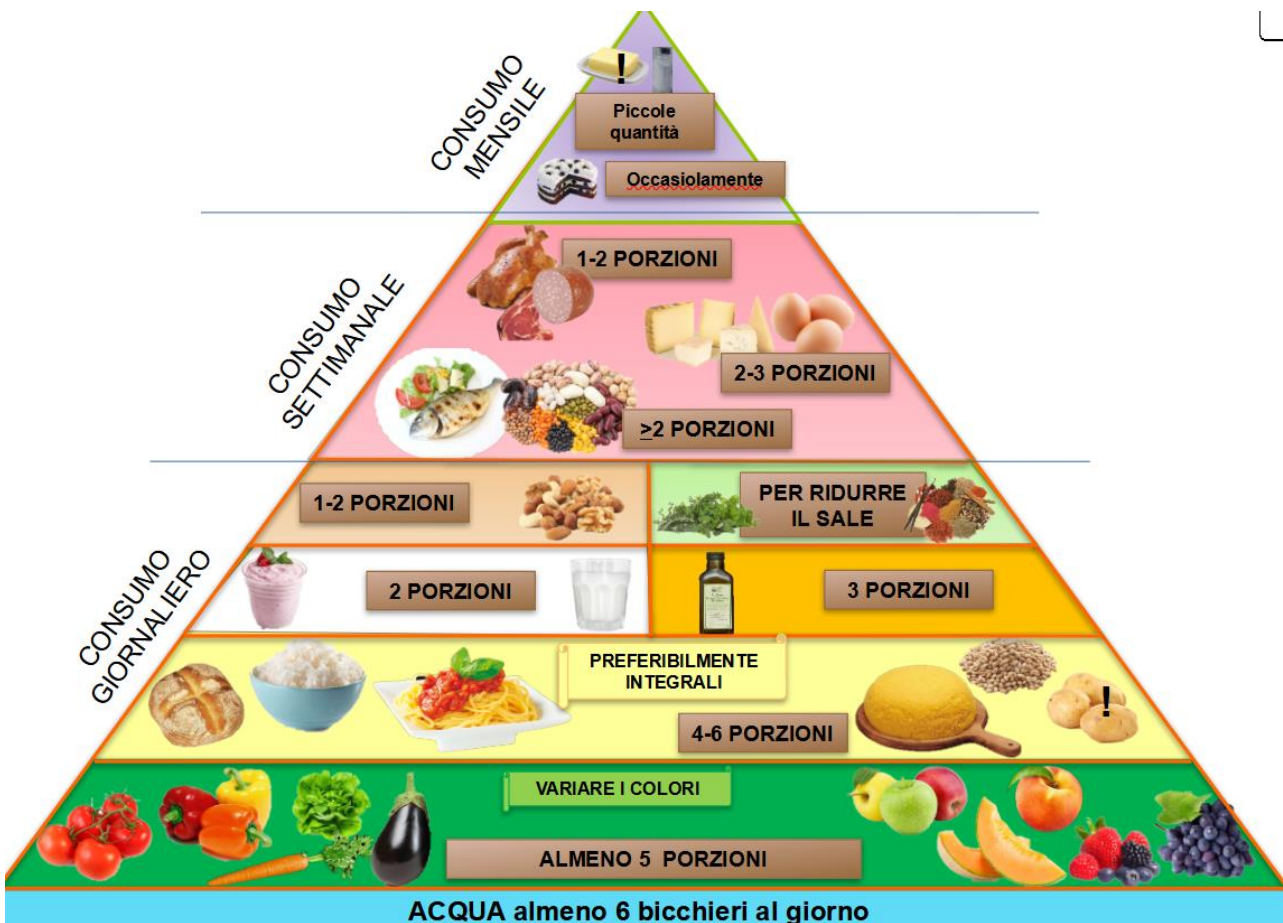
CONSUMO MENSILE

!

Piccole quantità

Occasiolamente

CONSUMO SETTIMANALE

1-2 PORZIONI

2-3 PORZIONI

>2 PORZIONI

CONSUMO GIORNALIERO

1-2 PORZIONI

PER RIDURRE IL SALE

2 PORZIONI

3 PORZIONI

PREFERIBILMENTE INTEGRALI

4-6 PORZIONI

!

VARIARE I COLORI

ALMENO 5 PORZIONI

ACQUA almeno 6 bicchieri al giorno